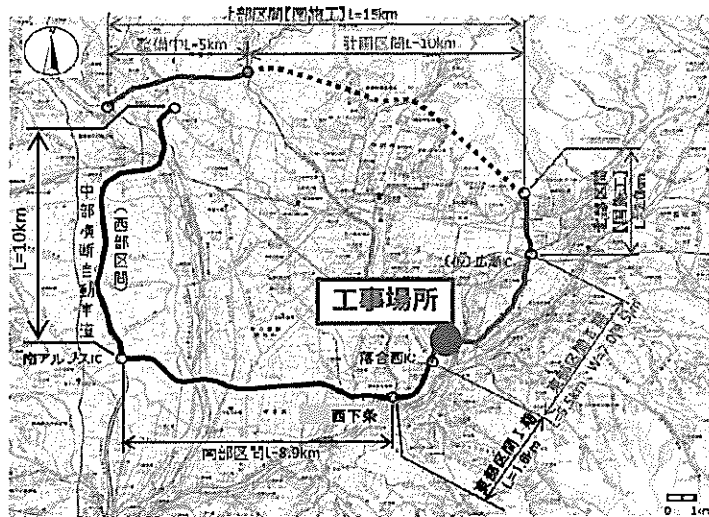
北部区間【関東工】L=15km
整備中L=5km
計画区間L=10km
L=10km
中部横断自動車道
（西部区間）
北部区間【関東工】L=7km
(仮)山梨IC
工事場所
南アルプスIC
落合西IC
西下条
南部区間L=8.9km
東部区間L=5.5km W=7.0-9.5m
東部区間工事 L=1.8km
0 1km